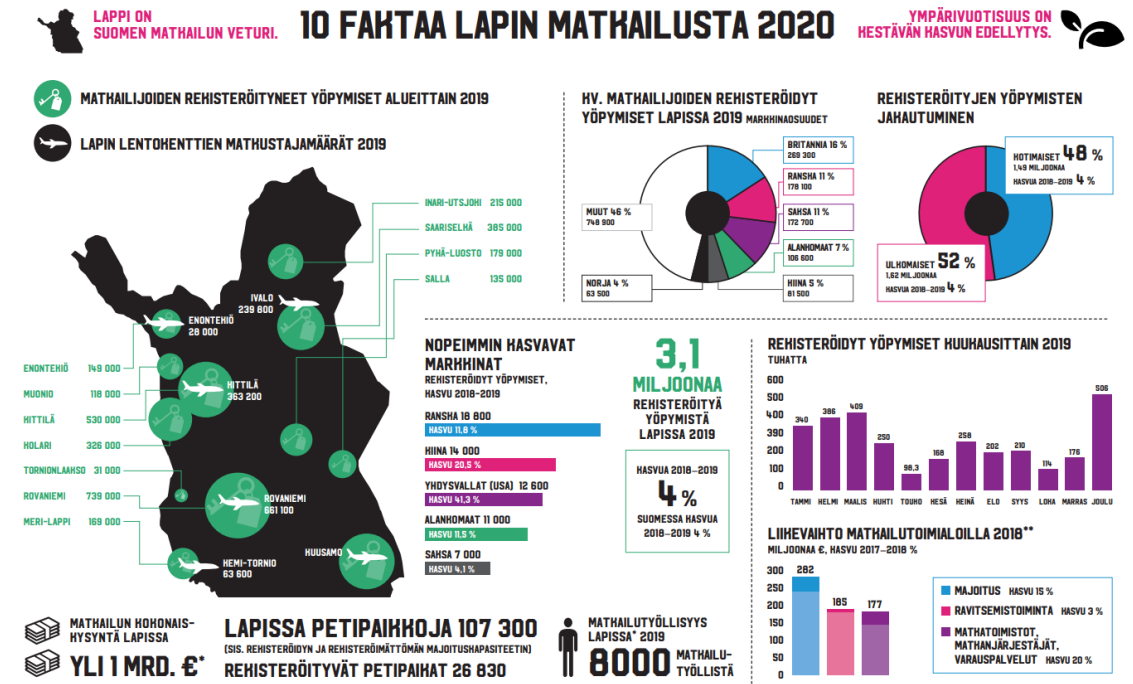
LAPPI ON SUOMEN MATKAILUN VETURI.

10 FAKTAA LAPIN MATKAILUSTA 2020

YMPÄRIVUOTISUUS ON KESTÄVÄN KASVUN EDELLYTYS.

MATKAILIJOIDEN REKISTERÖITYNEET YÖPYMISET ALUEITTAIN 2019

LAPIN LENTOKENTTIEN MATKUSTAJAMÄÄRÄT 2019

INARI-UTSJOKI 215 000
SAARISELKÄ 385 000
PYHÄ-LUOSTO 179 000
SALLA 135 000

IVALO 239 800
ENONTEKIÖ 28 000
KITTILÄ 363 200
ROVANIEMI 661 100
KEMI-TORNIO 63 600
KUUSAMO

ENONTEKIÖ 149 000
MUONIO 118 000
KITTILÄ 530 000
KOLARI 326 000
TORNIONLAAKSO 31 000
ROVANIEMI 739 000
MERI-LAPPI 169 000

KV. MATKAILIJOIDEN REKISTERÖIDYT YÖPYMISET LAPISSA 2019 MARKKINAOSUUDET

BRITANNIA 16 % 269 300
RANSKA 11 % 178 100
SAKSA 11 % 172 700
ALANKOMAAT 7 % 106 600
KIINA 5 % 81 500
NORJA 4 % 63 500
MUUT 46 % 748 900

REKISTERÖITYJEN YÖPYMISTEN JAKAUTUMINEN

KOTIMAISET 48 % 1,49 MILJOONAA KASVU 2018–2019 4 %
ULKOMAISET 52 % 1,62 MILJOONAA KASVU 2018–2019 4 %

NOPEIMMIN KASVAVAT MARKKINAT
REKISTERÖIDYT YÖPYMISET, KASVU 2018–2019

RANSKA 18 800
KASVU 11,8 %
KIINA 14 000
KASVU 20,5 %
YHDYSVALLAT (USA) 12 600
KASVU 41,3 %
ALANKOMAAT 11 000
KASVU 11,5 %
SAKSA 7 000
KASVU 4,1 %

3,1 MILJOONAA
REKISTERÖITYÄ YÖPYMISTÄ LAPISSA 2019

KASVUA 2018–2019
4 %
SUOMESSA KASVUA 2018–2019 4 %

REKISTERÖIDYT YÖPYMISET KUUKAUSITTAIN 2019
TUHATTA

600
500
400
300
200
100
0

| TAMMI | HELMI | MAALIS | HUHTI | TOUKO | KESÄ | HEINÄ | ELO | SYYS | LOKA | MARRAS | JOULU |
|---|---|---|---|---|---|---|---|---|---|---|---|
| 340 | 386 | 409 | 250 | 98,3 | 168 | 258 | 202 | 210 | 114 | 176 | 506 |

LIIKEVAIHTO MATKAILUTOIMIALOILLA 2018**
MILJOONAA €, KASVU 2017–2018 %

300
250
200
150
100
50
0

282
185
177

MAJOITUS KASVU 15 %
RAVITSEMISTOIMINTA KASVU 3 %
MATKATOIMISTOT, MATKANJÄRJESTÄJÄT, VARAUSPALVELUT KASVU 20 %

MATKAILUN KOKONAIS-KYSYNTÄ LAPISSA
YLI 1 MRD. €*

LAPISSA PETIPAIKKOJA 107 300
(SIS. REKISTERÖIDYN JA REKISTERÖIMÄTTÖMÄN MAJOITUSKAPASITEETIN)
REKISTERÖITYVÄT PETIPAIKAT 26 830

MATKAILUTYÖLLISYYS LAPISSA* 2019
8000 MATKAILUTYÖLLISTÄ